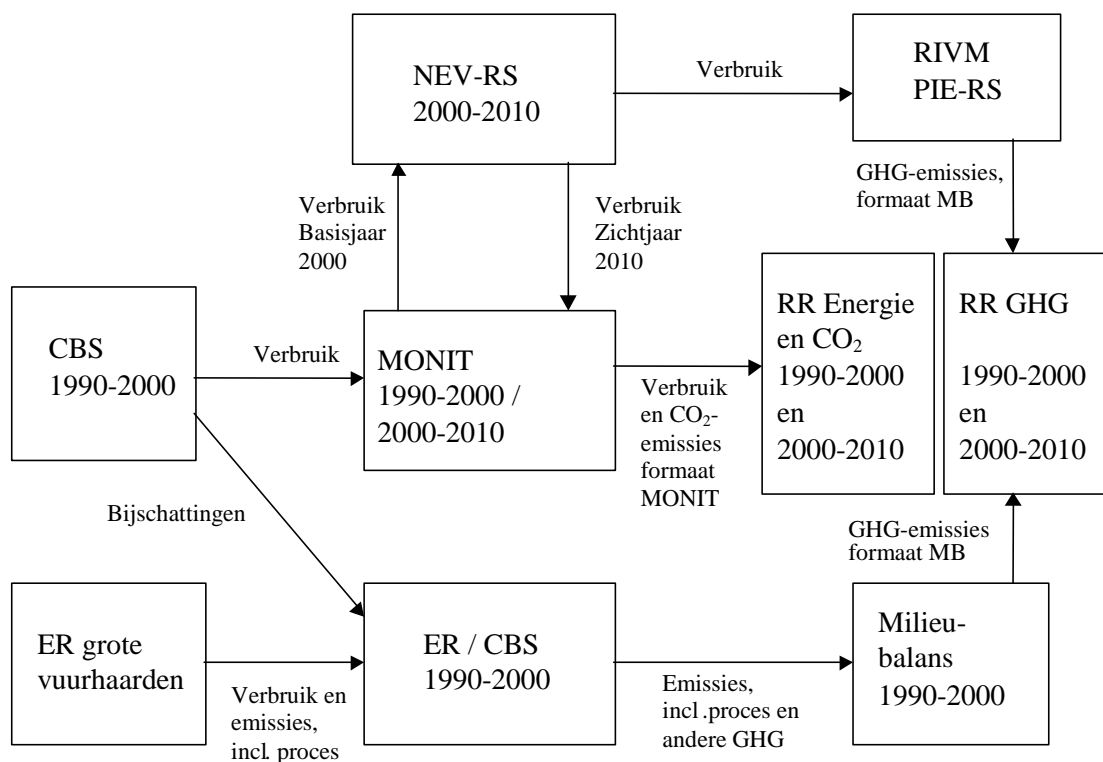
NEV-RS
2000-2010

Verbruik

RIVM
PIE-RS

GHG-emissies, formaat MB

Verbruik Basisjaar 2000

Verbruik Zichtjaar 2010

CBS
1990-2000

Verbruik

MONIT
1990-2000 / 2000-2010

Verbruik en $CO_2$-emissies formaat MONIT

RR Energie en $CO_2$
1990-2000 en 2000-2010

RR GHG

1990-2000 en 2000-2010

Bijschattingen

GHG-emissies formaat MB

ER grote vuurhaarden

Verbruik en emissies, incl. proces

ER / CBS
1990-2000

Emissies, incl .proces en andere GHG

Milieubalans
1990-2000